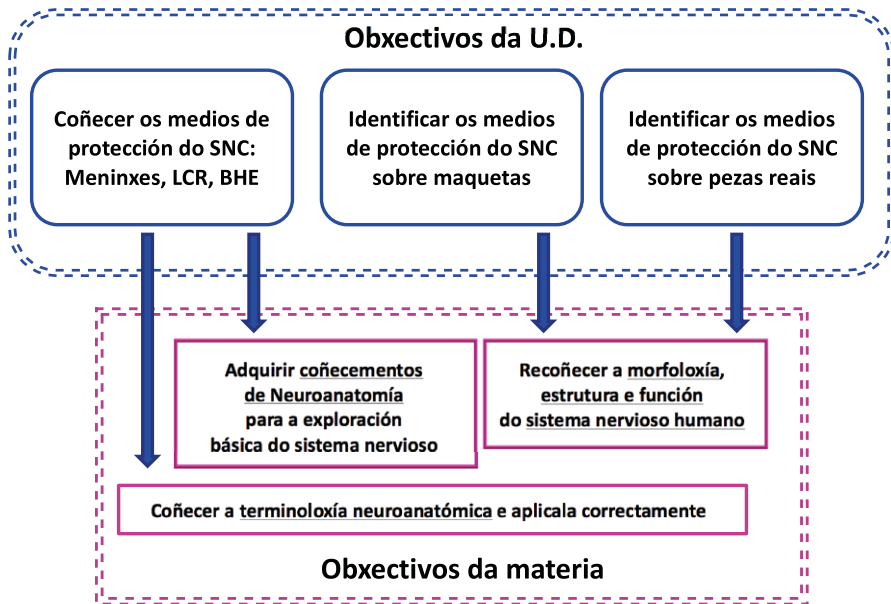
Obxectivos da U.D.

Coñecer os medios de protección do SNC: Meninxes, LCR, BHE

Identificar os medios de protección do SNC sobre maquetas

Identificar os medios de protección do SNC sobre pezas reais

Adquirir coñecementos de Neuroanatomía para a exploración básica do sistema nervioso

Recoñecer a morfoloxía, estrutura e función do sistema nervioso humano

Coñecer a terminoloxía neuroanatómica e aplicala correctamente

Obxectivos da materia